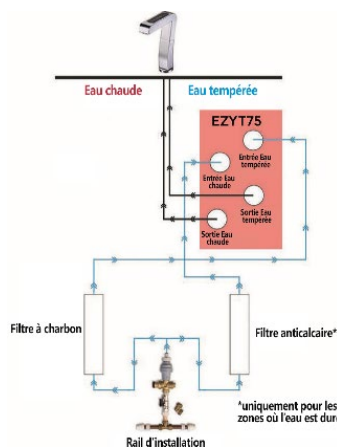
Eau chaude
Eau tempérée
EZYT75
Entrée Eau tempérée
Entrée Eau chaude
Sortie Eau tempérée
Sortie Eau chaude
Filtre à charbon
Filtre anticalcaire*
*uniquement pour les zones où l'eau est dure
Rail d'installation